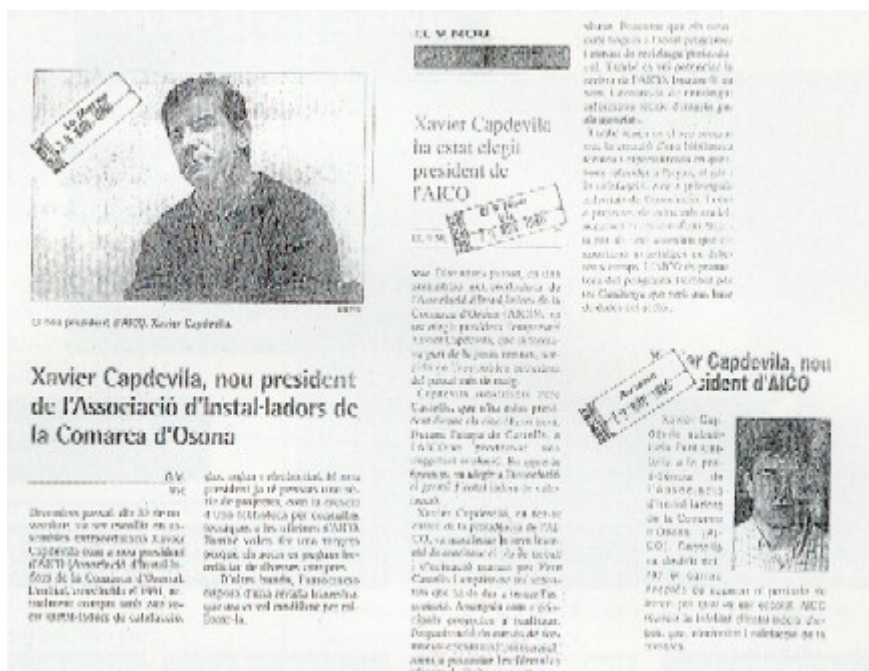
EL 9 NOU

El nou president d'AICO, Xavier Capdevila.

Xavier Capdevila, nou president de l'Associació d'Instal·ladors de la Comarca d'Osona

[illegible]

Xavier Capdevila ha estat elegit president de l'AICO

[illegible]

Xavier Capdevila, nou president d'AICO

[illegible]